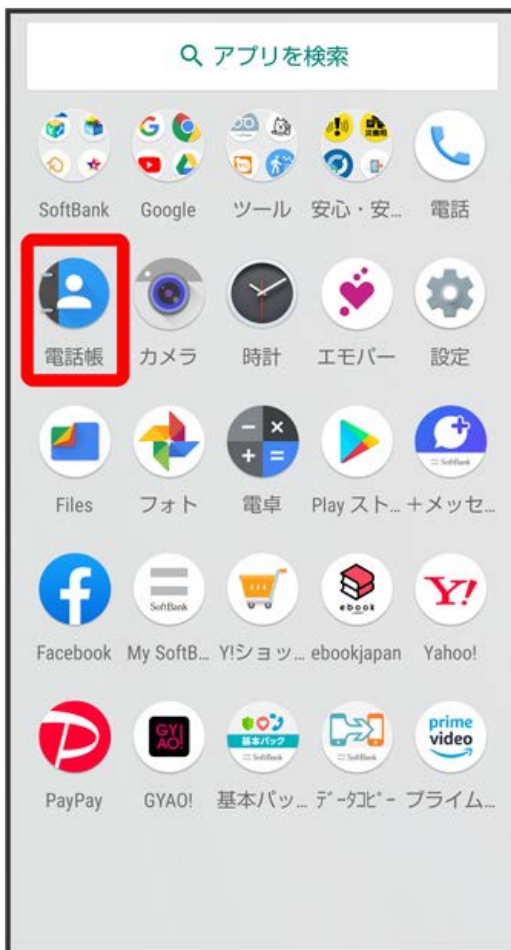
アプリを検索

SoftBank
Google
ツール
安心・安…
電話

電話帳
カメラ
時計
エモパー
設定

Files
フォト
電卓
Play スト…
+メッセ…

Facebook
My SoftB…
Y!ショッ…
ebookjapan
Yahoo!

PayPay
GYAO!
基本パッ…
ﾃﾞｰﾀｺﾋﾟｰ
プライム…